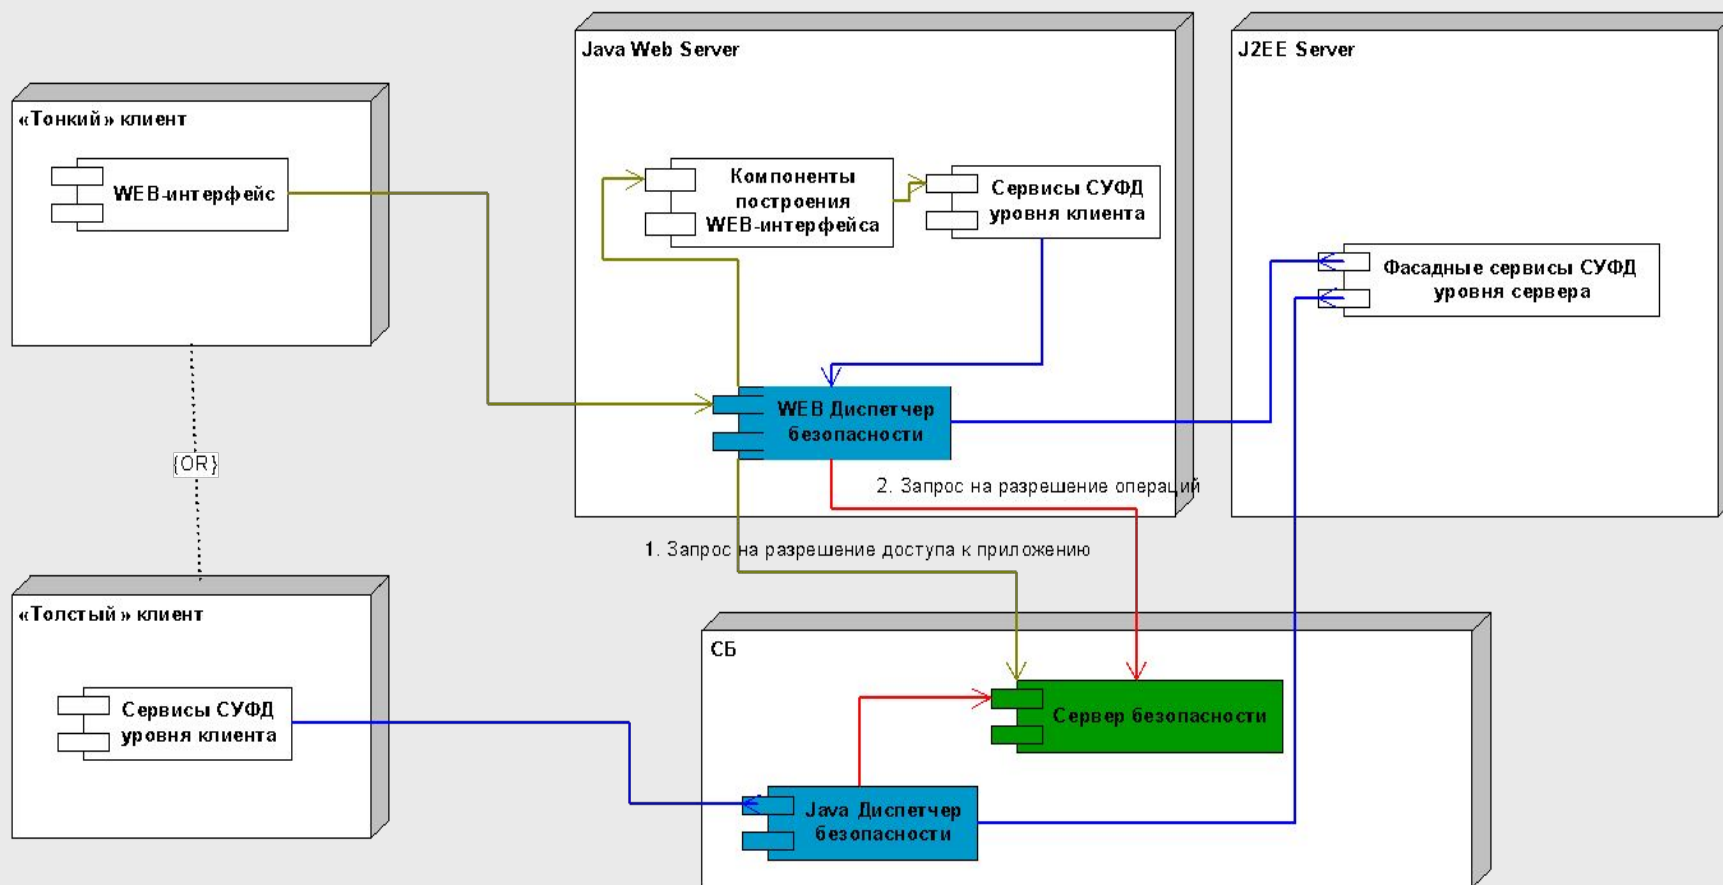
«Тонкий» клиент

WEB-интерфейс

Java Web Server

Компоненты построения WEB-интерфейса

Сервисы СУФД уровня клиента

J2EE Server

Фасадные сервисы СУФД уровня сервера

WEB Диспетчер безопасности

{OR}

2. Запрос на разрешение операций

1. Запрос на разрешение доступа к приложению

«Толстый» клиент

Сервисы СУФД уровня клиента

СБ

Сервер безопасности

Java Диспетчер безопасности